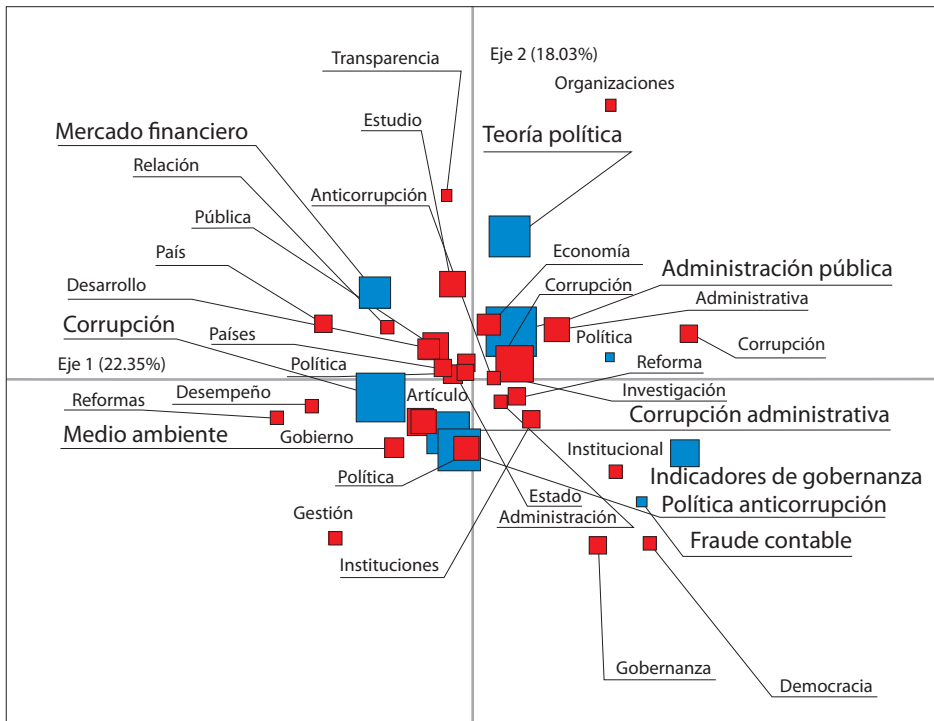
Transparencia
Eje 2 (18.03%)
Organizaciones
Estudio
Mercado financiero
Teoría política
Relación
Anticorrupción
Pública
Economía
País
Administración pública
Corrupción
Desarrollo
Administrativa
Corrupción
Países
Política
Corrupción
Eje 1 (22.35%)
Política
Reforma
Investigación
Desempeño
Artículo
Reformas
Corrupción administrativa
Medio ambiente
Gobierno
Institucional
Indicadores de gobernanza
Política
Estado
Política anticorrupción
Gestión
Administración
Fraude contable
Instituciones
Gobernanza
Democracia